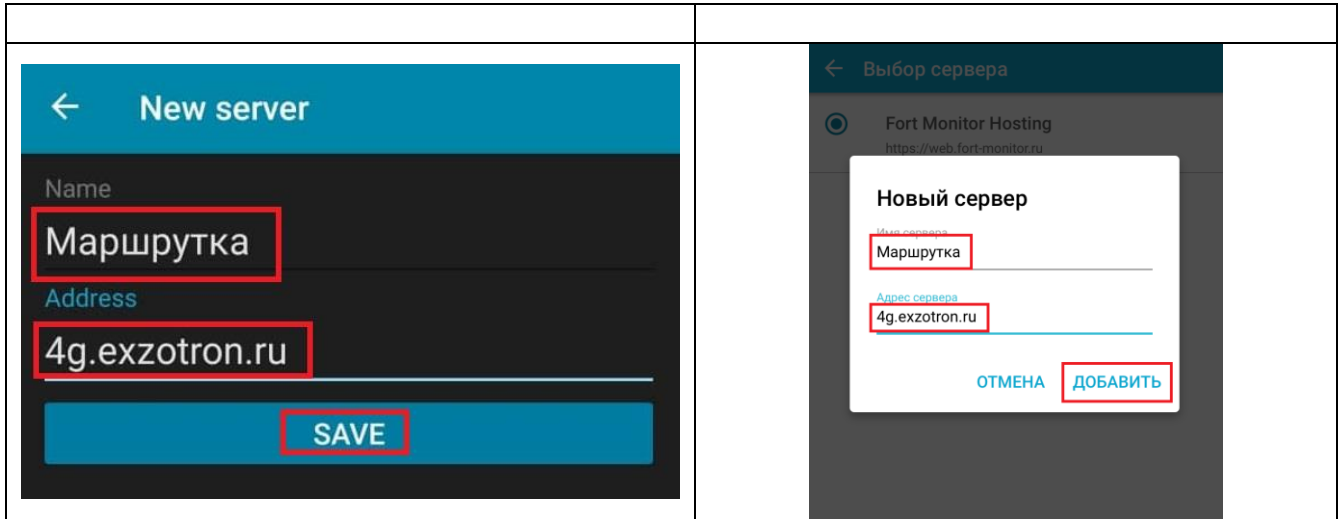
|  |  |
|---|---|
| ← New server<br><br>Name<br>Маршрутка<br>Address<br>4g.exzotron.ru<br>SAVE | ← Выбор сервера<br><br>Fort Monitor Hosting<br>https://web.fort-monitor.ru<br><br>Новый сервер<br>Имя сервера<br>Маршрутка<br>Адрес сервера<br>4g.exzotron.ru<br>ОТМЕНА ДОБАВИТЬ |